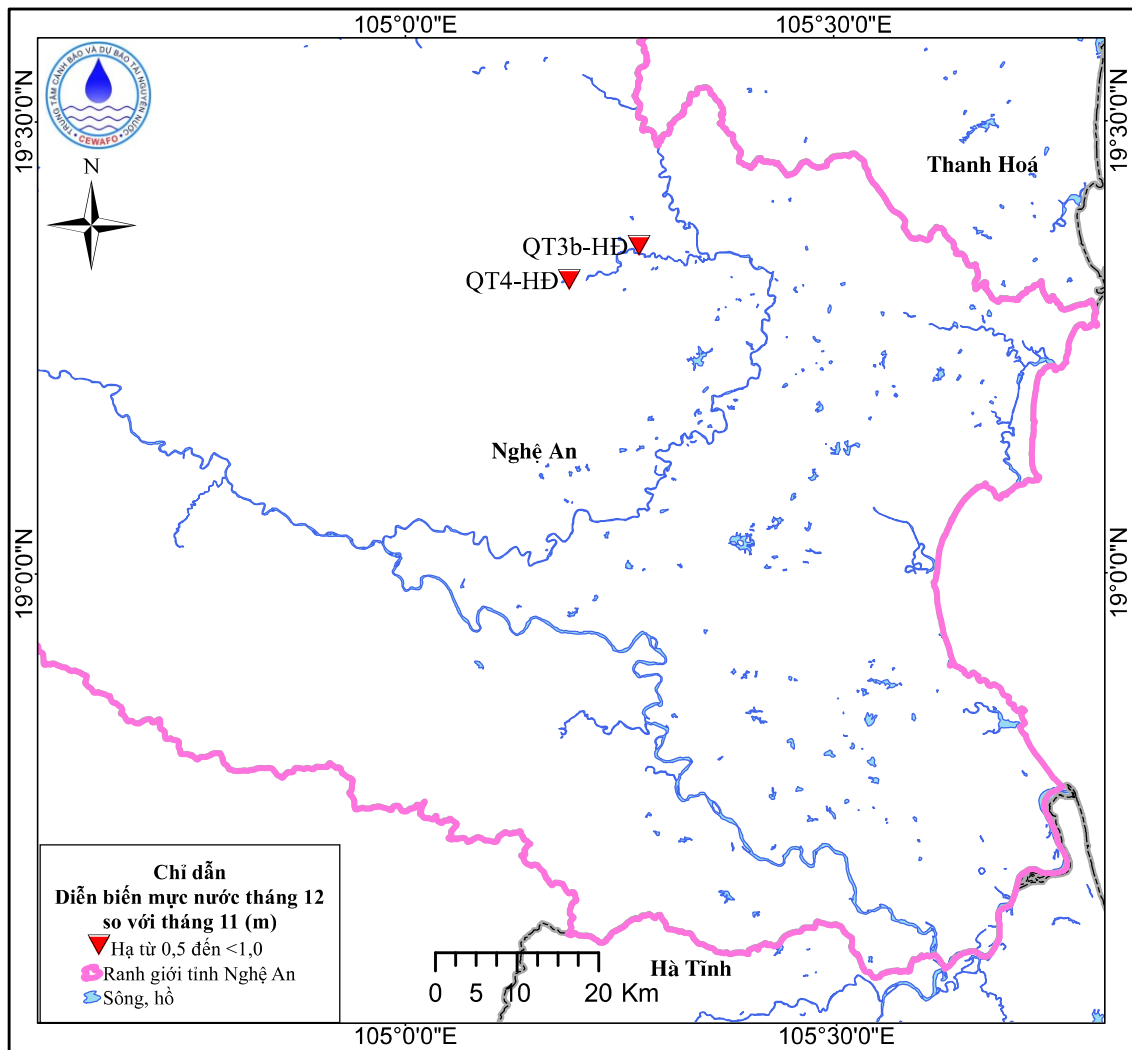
105°0'0"E

105°30'0"E

TRUNG TÂM CẢNH BÁO VÀ DỰ BÁO TÀI NGUYÊN NƯỚC
CEWAFO

N

19°30'0"N

19°30'0"N

Thanh Hoá

QT3b-HĐ

QT4-HĐ

Nghệ An

19°0'0"N

19°0'0"N

Chỉ dẫn
Diễn biến mực nước tháng 12 so với tháng 11 (m)

Hạ từ 0,5 đến <1,0

Ranh giới tỉnh Nghệ An

Sông, hồ

0 5 10 20 Km

Hà Tĩnh

105°0'0"E

105°30'0"E